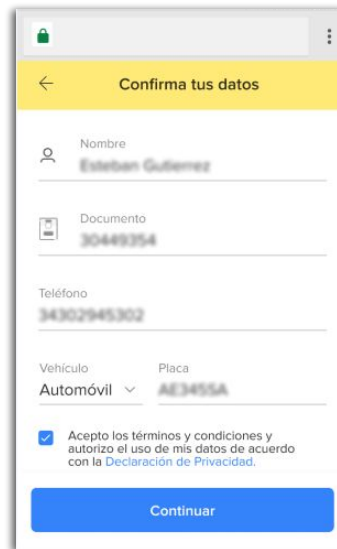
Confirma tus datos

Nombre
Esteban Gutierrez

Documento
30449354

Teléfono
34302945302

Vehículo
Automóvil

Placa
AE3455A

Acepto los términos y condiciones y autorizo el uso de mis datos de acuerdo con la Declaración de Privacidad.

Continuar